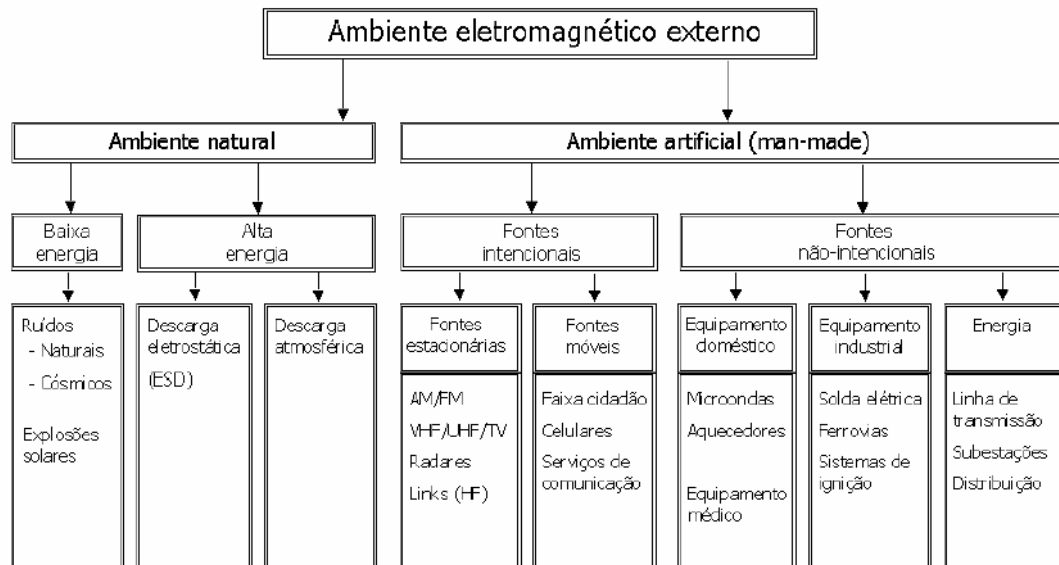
Ambiente eletromagnético externo

Ambiente natural

Ambiente artificial (man-made)

Baixa energia

Alta energia

Fontes intencionais

Fontes não-intencionais

Ruídos
- Naturais
- Cósmicos

Explosões solares

Descarga eletrostática

(ESD)

Descarga atmosférica

Fontes estacionárias

AM/FM

VHF/UHF/TV

Radares

Links (HF)

Fontes móveis

Faixa cidadão

Celulares

Serviços de comunicação

Equipamento doméstico

Microondas

Aquecedores

Equipamento médico

Equipamento industrial

Solda elétrica

Ferrovias

Sistemas de ignição

Energia

Linha de transmissão

Subestações

Distribuição